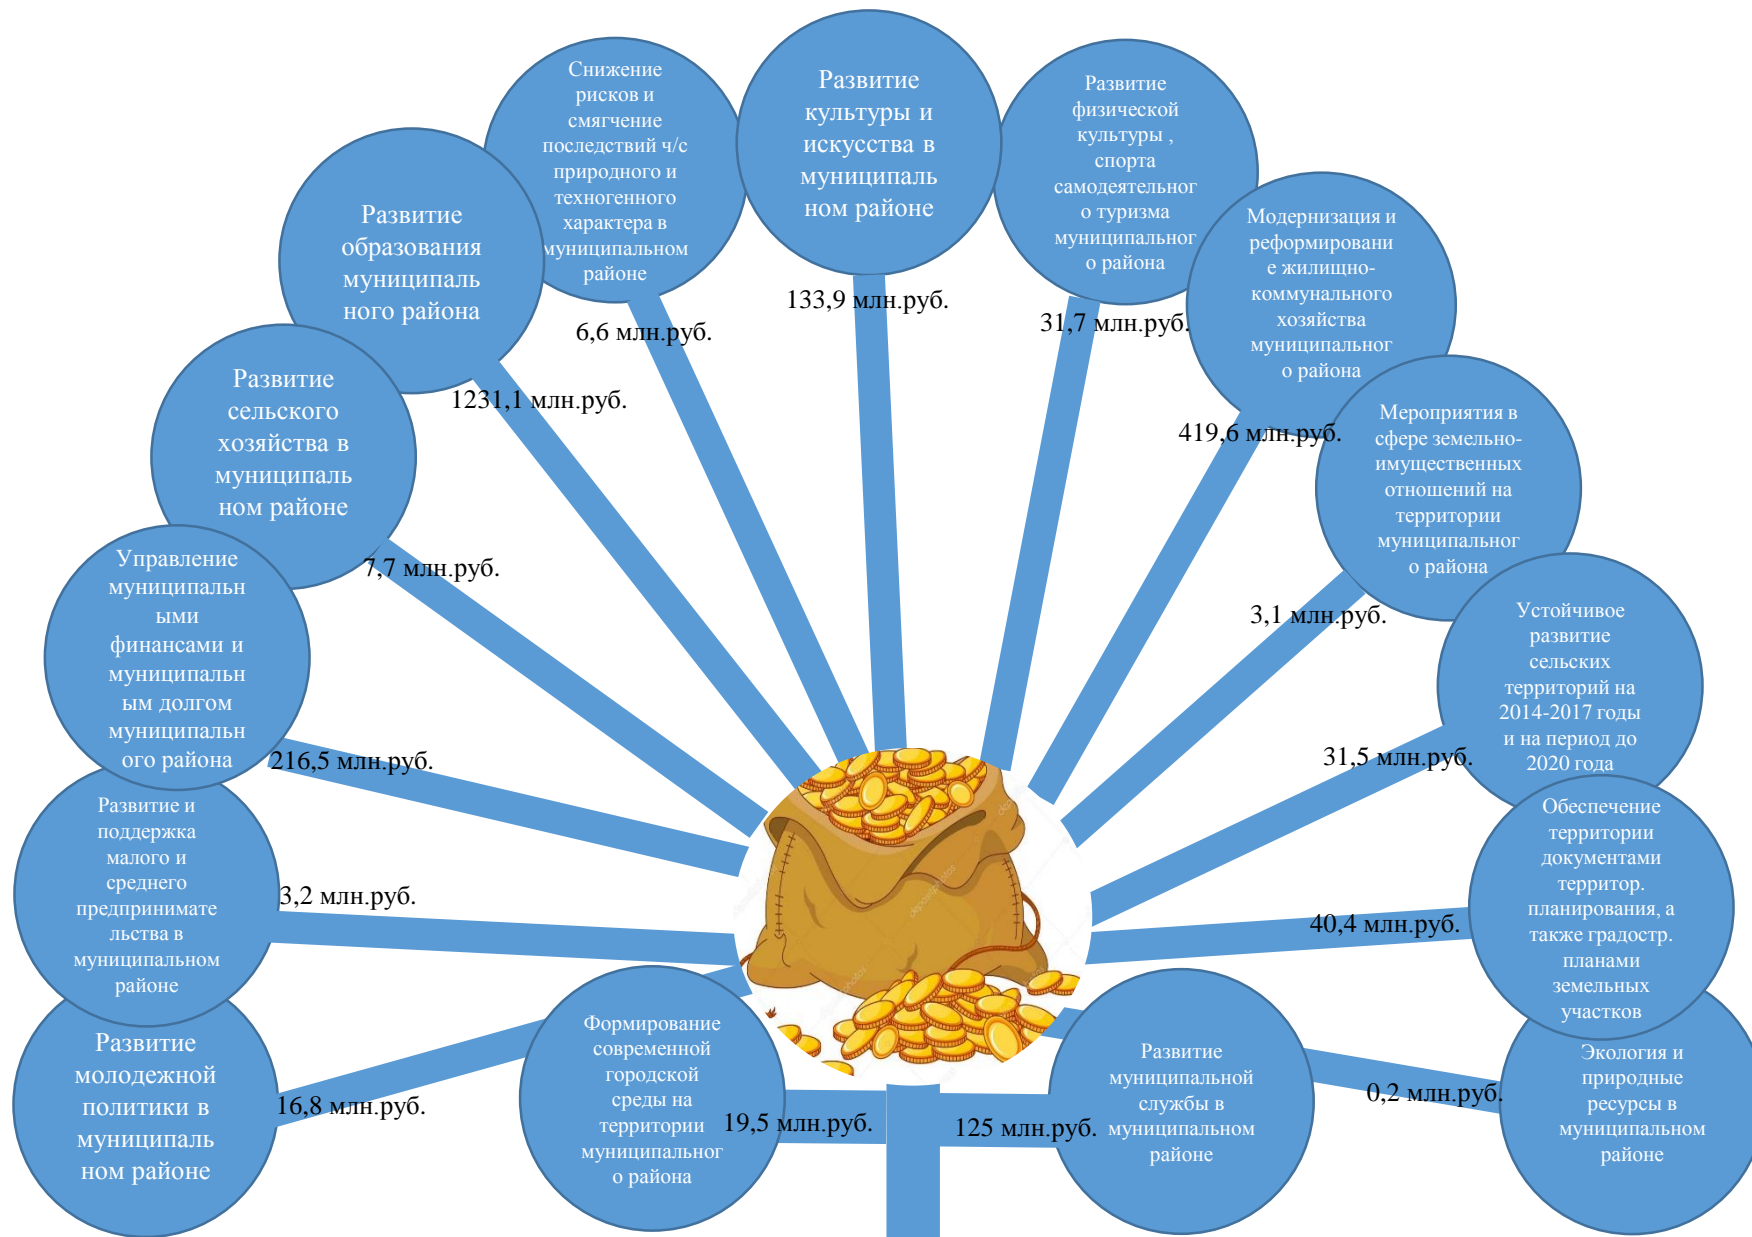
Развитие молодежной политики в муниципальном районе

16,8 млн.руб.

Развитие и поддержка малого и среднего предпринимательства в муниципальном районе

3,2 млн.руб.

Управление муниципальными финансами и муниципальным долгом муниципального района

216,5 млн.руб.

Развитие сельского хозяйства в муниципальном районе

7,7 млн.руб.

Развитие образования муниципального района

1231,1 млн.руб.

Снижение рисков и смягчение последствий ч/с природного и техногенного характера в муниципальном районе

6,6 млн.руб.

Развитие культуры и искусства в муниципальном районе

133,9 млн.руб.

Развитие физической культуры , спорта самодеятельного туризма муниципального района

31,7 млн.руб.

Модернизация и реформирование жилищно-коммунального хозяйства муниципального района

419,6 млн.руб.

Мероприятия в сфере земельно-имущественных отношений на территории муниципального района

3,1 млн.руб.

Устойчивое развитие сельских территорий на 2014-2017 годы и на период до 2020 года

31,5 млн.руб.

Обеспечение территории документами территор. планирования, а также градостр. планами земельных участков

40,4 млн.руб.

Экология и природные ресурсы в муниципальном районе

0,2 млн.руб.

Развитие муниципальной службы в муниципальном районе

125 млн.руб.

Формирование современной городской среды на территории муниципального района

19,5 млн.руб.